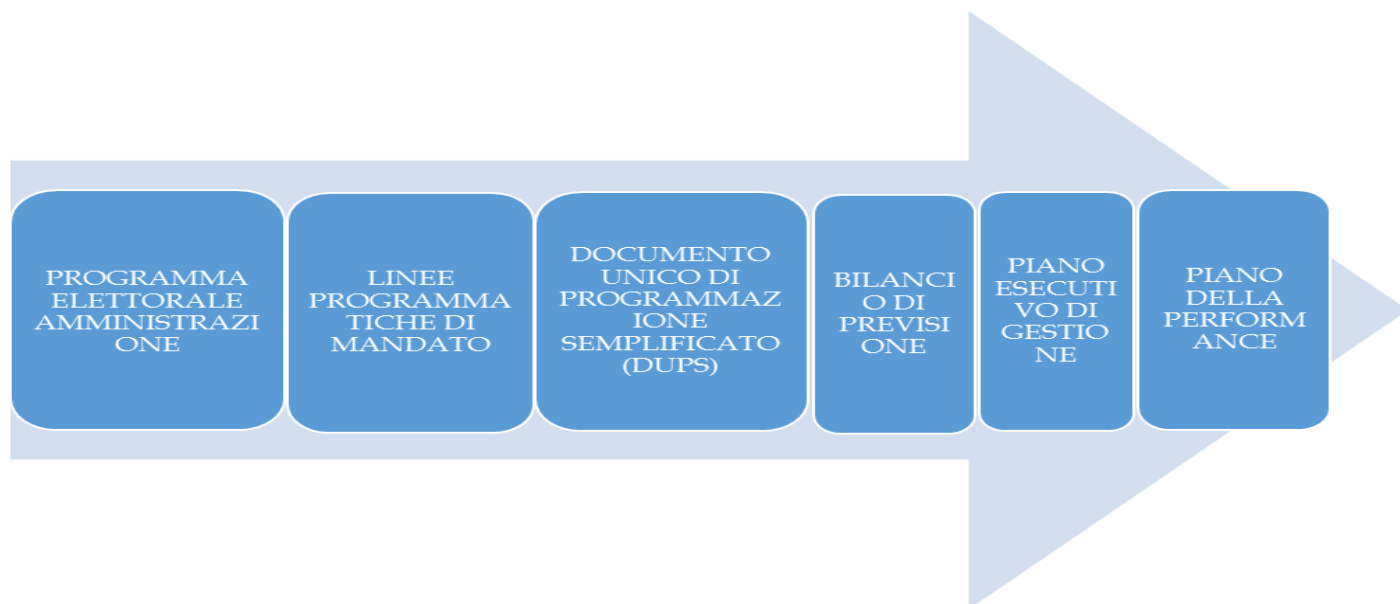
PROGRAMMA ELETTORALE AMMINISTRAZIONE

LINEE PROGRAMMATICHE DI MANDATO

DOCUMENTO UNICO DI PROGRAMMAZIONE SEMPLIFICATO (DUPS)

BILANCIO DI PREVISIONE

PIANO ESECUTIVO DI GESTIONE

PIANO DELLA PERFORMANCE